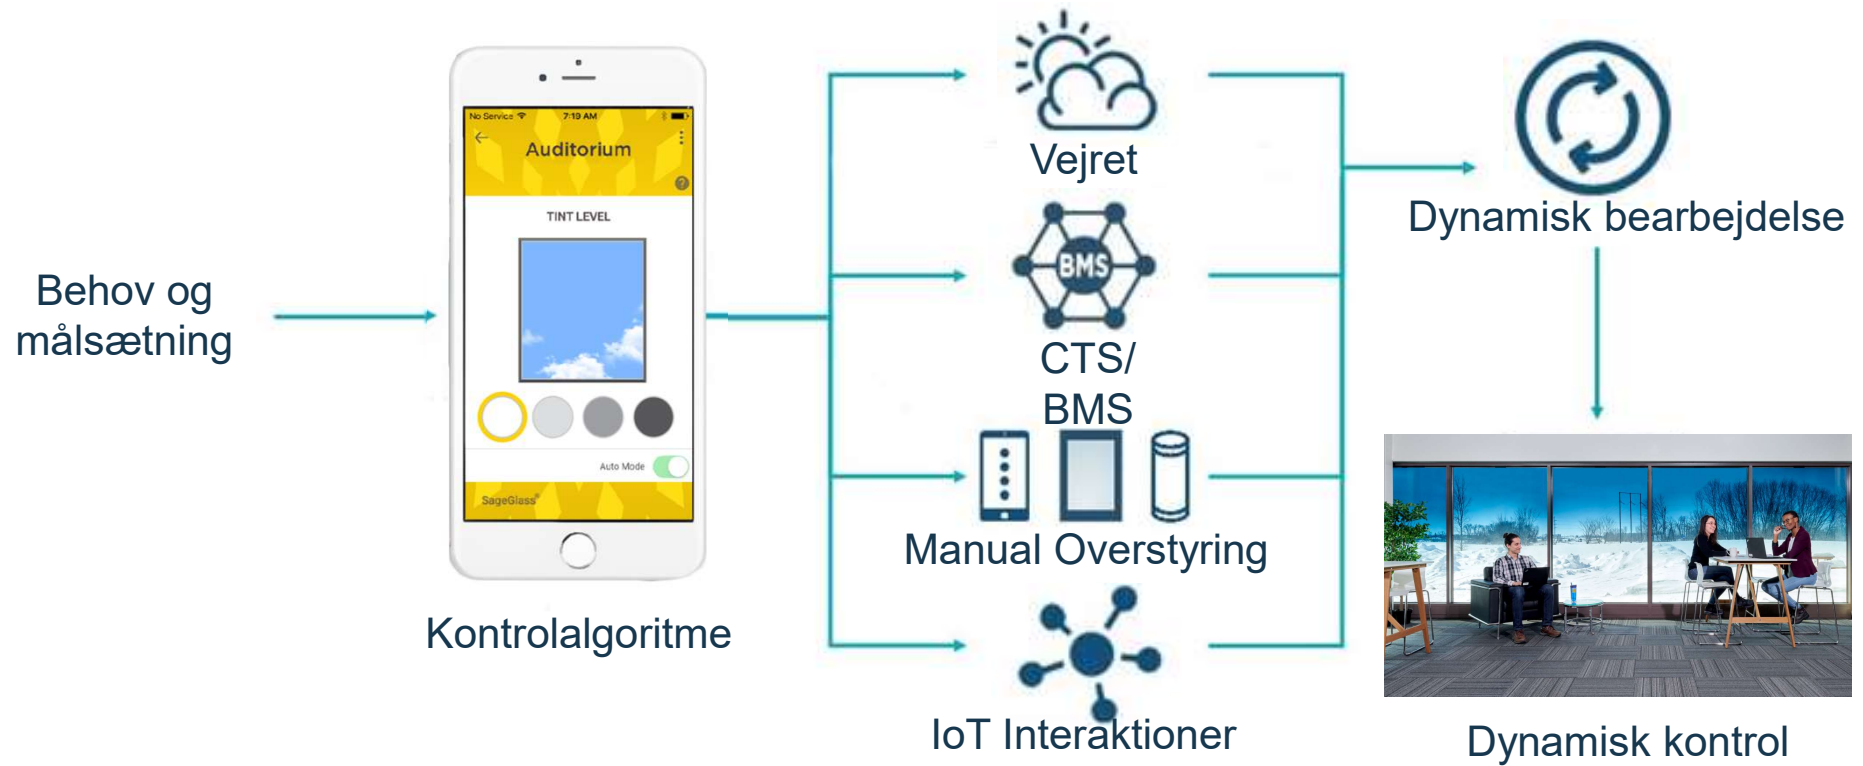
Behov og målsætning

No Service 7:19 AM

Auditorium

TINT LEVEL

Auto Mode

SageGlass®

Kontrolalgoritme

Vejret

BMS

CTS/ BMS

Manual Overstyring

IoT Interaktioner

Dynamisk bearbejdelse

Dynamisk kontrol